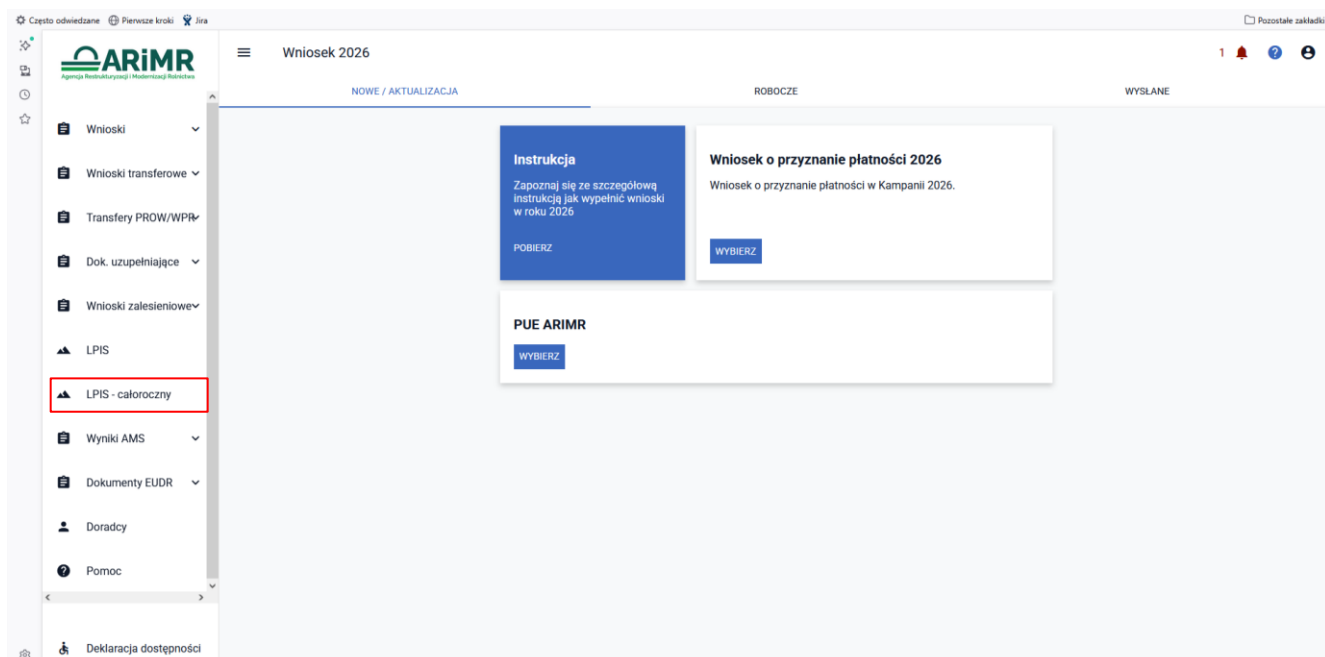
Często odwiedzane  Pierwsze kroki  Jira  Pozostałe zakładki

ARiMR
Agencja Restrukturyzacji i Modernizacji Rolnictwa

Wniosek 2026

1

NOWE / AKTUALIZACJA  ROBOCZE  WYSŁANE

Wnioski
Wnioski transferowe
Transfery PROW/WPR
Dok. uzupełniające
Wnioski zalesieniowe
LPIS
LPIS - całoroczny
Wyniki AMS
Dokumenty EUDR
Doradcy
Pomoc

Deklaracja dostępności

Instrukcja
Zapoznaj się ze szczegółową instrukcją jak wypełnić wnioski w roku 2026
POBIERZ

Wniosek o przyznanie płatności 2026
Wniosek o przyznanie płatności w Kampanii 2026.
WYBIERZ

PUE ARIMR
WYBIERZ